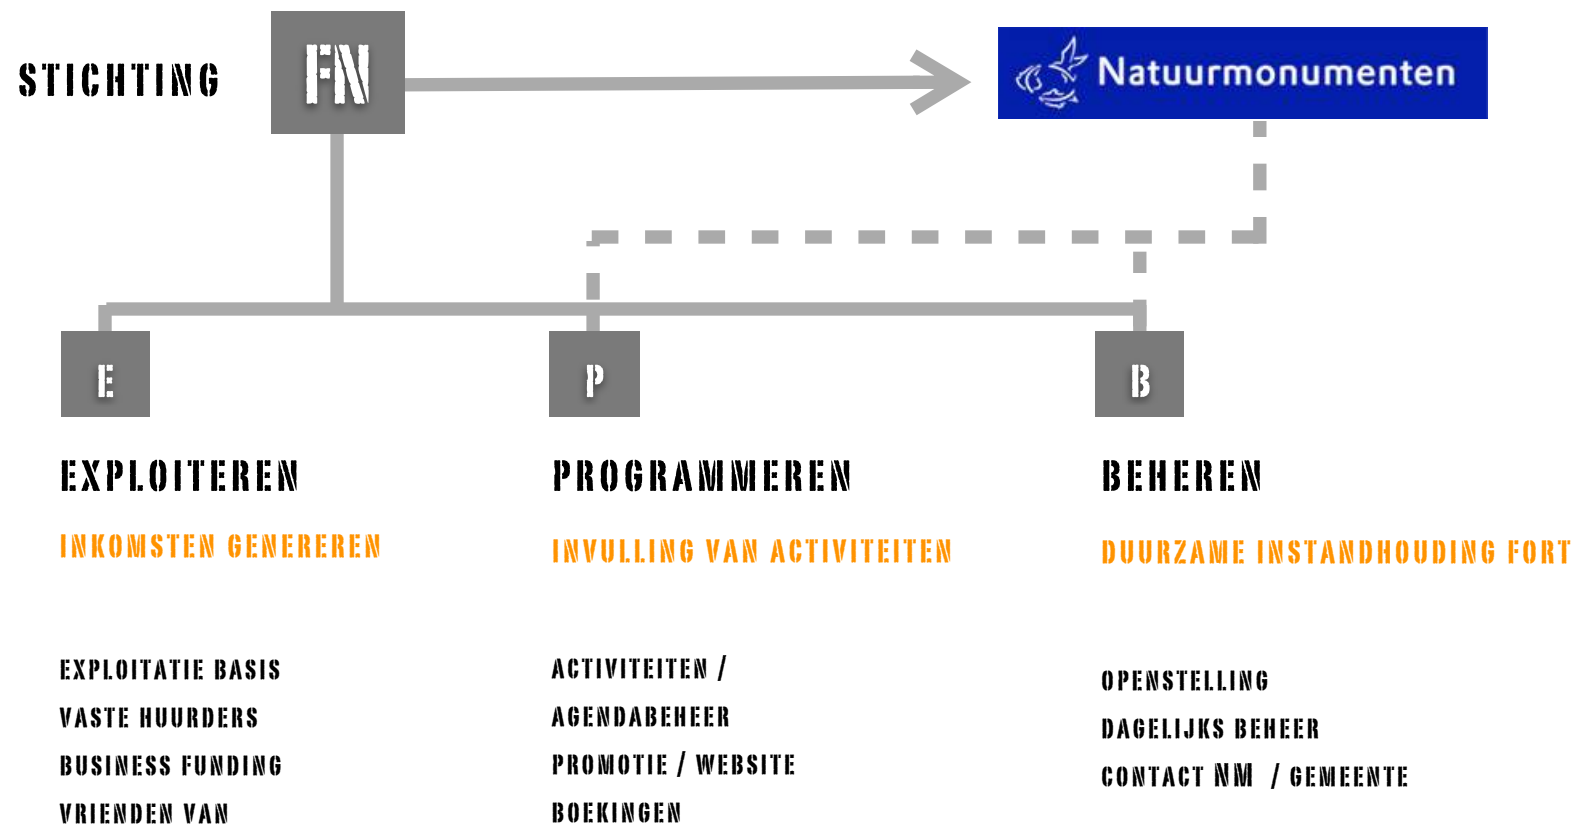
STICHTING

FN

Natuurmonumenten

E

P

B

EXPLOITEREN

INKOMSTEN GENEREREN

EXPLOITATIE BASIS
VASTE HUURDERS
BUSINESS FUNDING
VRIENDEN VAN

PROGRAMMEREN

INVULLING VAN ACTIVITEITEN

ACTIVITEITEN /
AGENDABEHEER
PROMOTIE / WEBSITE
BOEKINGEN

BEHEREN

DUURZAME INSTANDHOUDING FORT

OPENSTELLING
DAGELIJKS BEHEER
CONTACT NM / GEMEENTE